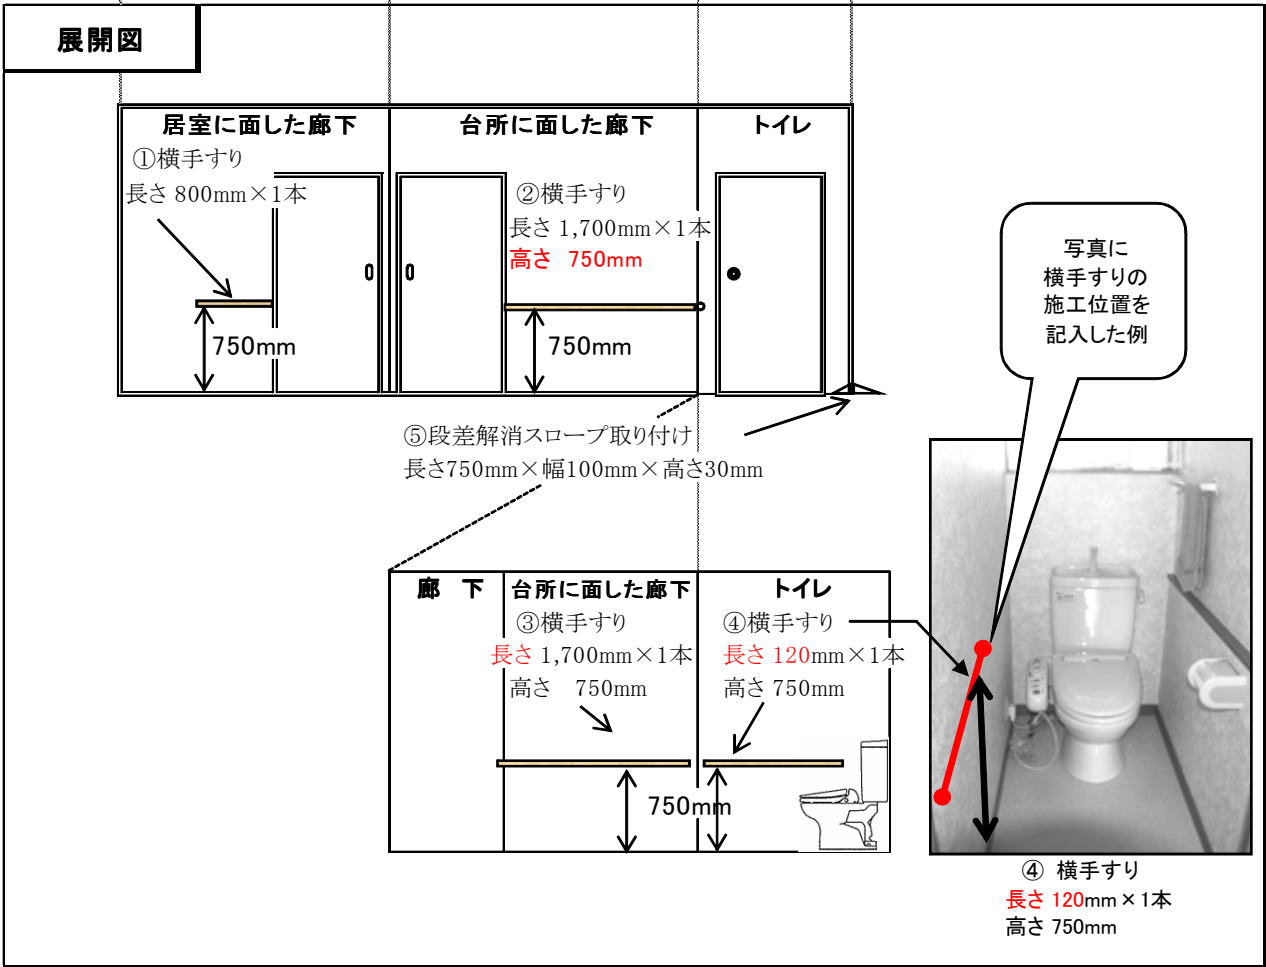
展開図

居室に面した廊下
①横手すり
長さ 800mm×1本
750mm

台所に面した廊下
②横手すり
長さ 1,700mm×1本
高さ 750mm
750mm

トイレ

写真に
横手すりの
施工位置を
記入した例

⑤段差解消スロープ取り付け
長さ750mm×幅100mm×高さ30mm

廊 下

台所に面した廊下
③横手すり
長さ 1,700mm×1本
高さ 750mm

トイレ
④横手すり
長さ 120mm×1本
高さ 750mm

750mm

④ 横手すり
長さ 120mm × 1本
高さ 750mm